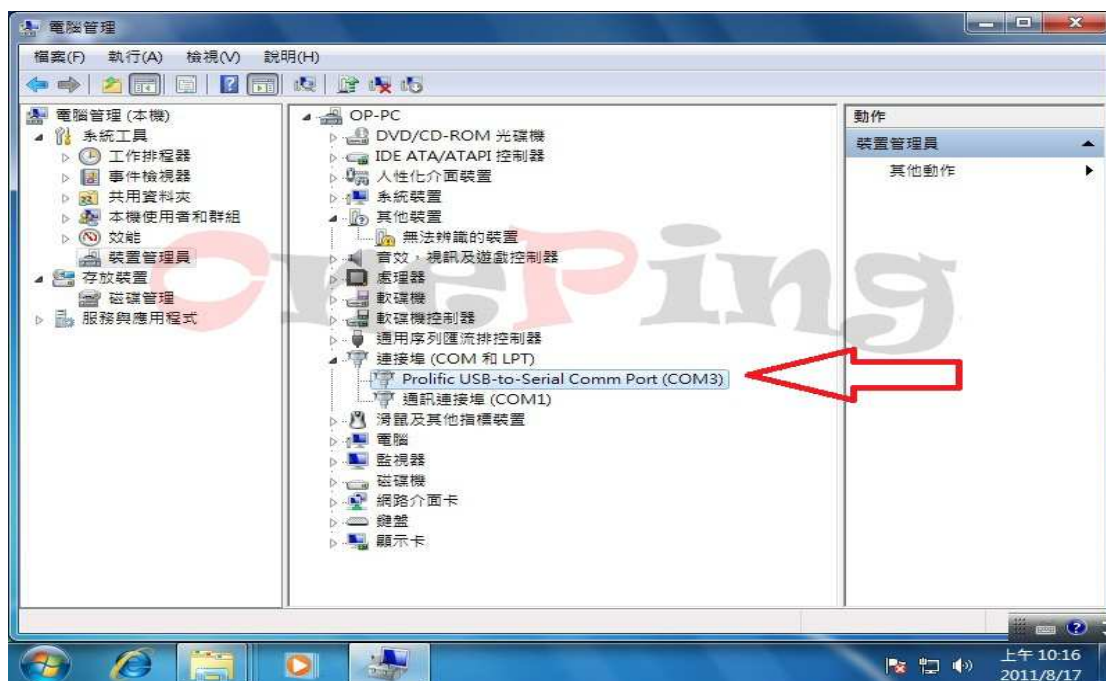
電腦管理

檔案(F) 執行(A) 檢視(V) 說明(H)

電腦管理 (本機)
系統工具
工作排程器
事件檢視器
共用資料夾
本機使用者和群組
效能
裝置管理員
存放裝置
磁碟管理
服務與應用程式

OP-PC
DVD/CD-ROM 光碟機
IDE ATA/ATAPI 控制器
人性化介面裝置
系統裝置
其他裝置
無法辨識的裝置
音效，視訊及遊戲控制器
處理器
軟碟機
軟碟機控制器
通用序列匯流排控制器
連接埠 (COM 和 LPT)
Prolific USB-to-Serial Comm Port (COM3)
通訊連接埠 (COM1)
滑鼠及其他指標裝置
電腦
監視器
磁碟機
網路介面卡
鍵盤
顯示卡

動作
裝置管理員
其他動作

OrePing

上午 10:16
2011/8/17